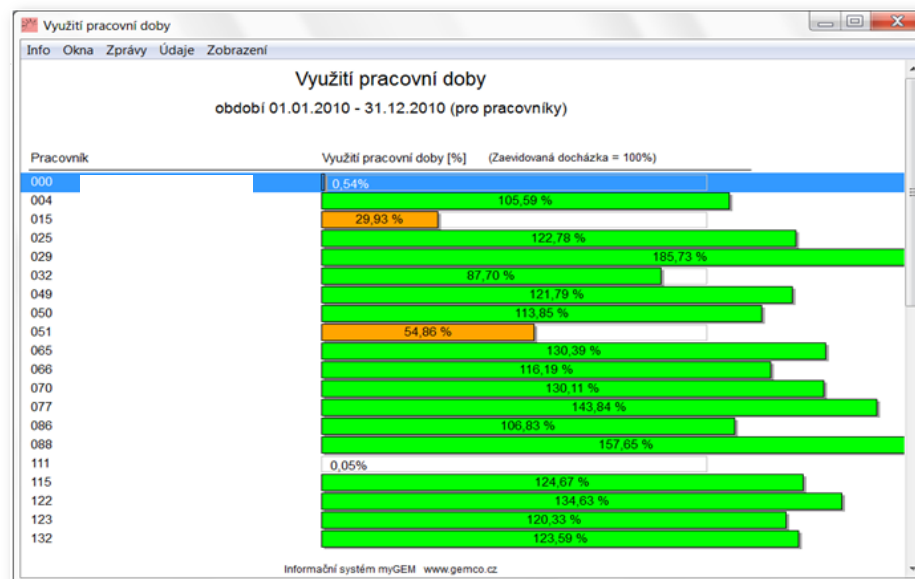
Využití pracovní doby

Info Okna Zprávy Údaje Zobrazení

Využití pracovní doby

období 01.01.2010 - 31.12.2010 (pro pracovníky)

| Pracovník | Využití pracovní doby [%] (Zaevidovaná docházka = 100%) |
|---|---|
| 000 | 0,54% |
| 004 | 105,59 % |
| 015 | 29,93 % |
| 025 | 122,78 % |
| 029 | 185,73 % |
| 032 | 87,70 % |
| 049 | 121,79 % |
| 050 | 113,85 % |
| 051 | 54,86 % |
| 065 | 130,39 % |
| 066 | 116,19 % |
| 070 | 130,11 % |
| 077 | 143,84 % |
| 086 | 106,83 % |
| 088 | 157,65 % |
| 111 | 0,05% |
| 115 | 124,67 % |
| 122 | 134,63 % |
| 123 | 120,33 % |
| 132 | 123,59 % |

Informační systém myGEM www.gemco.cz